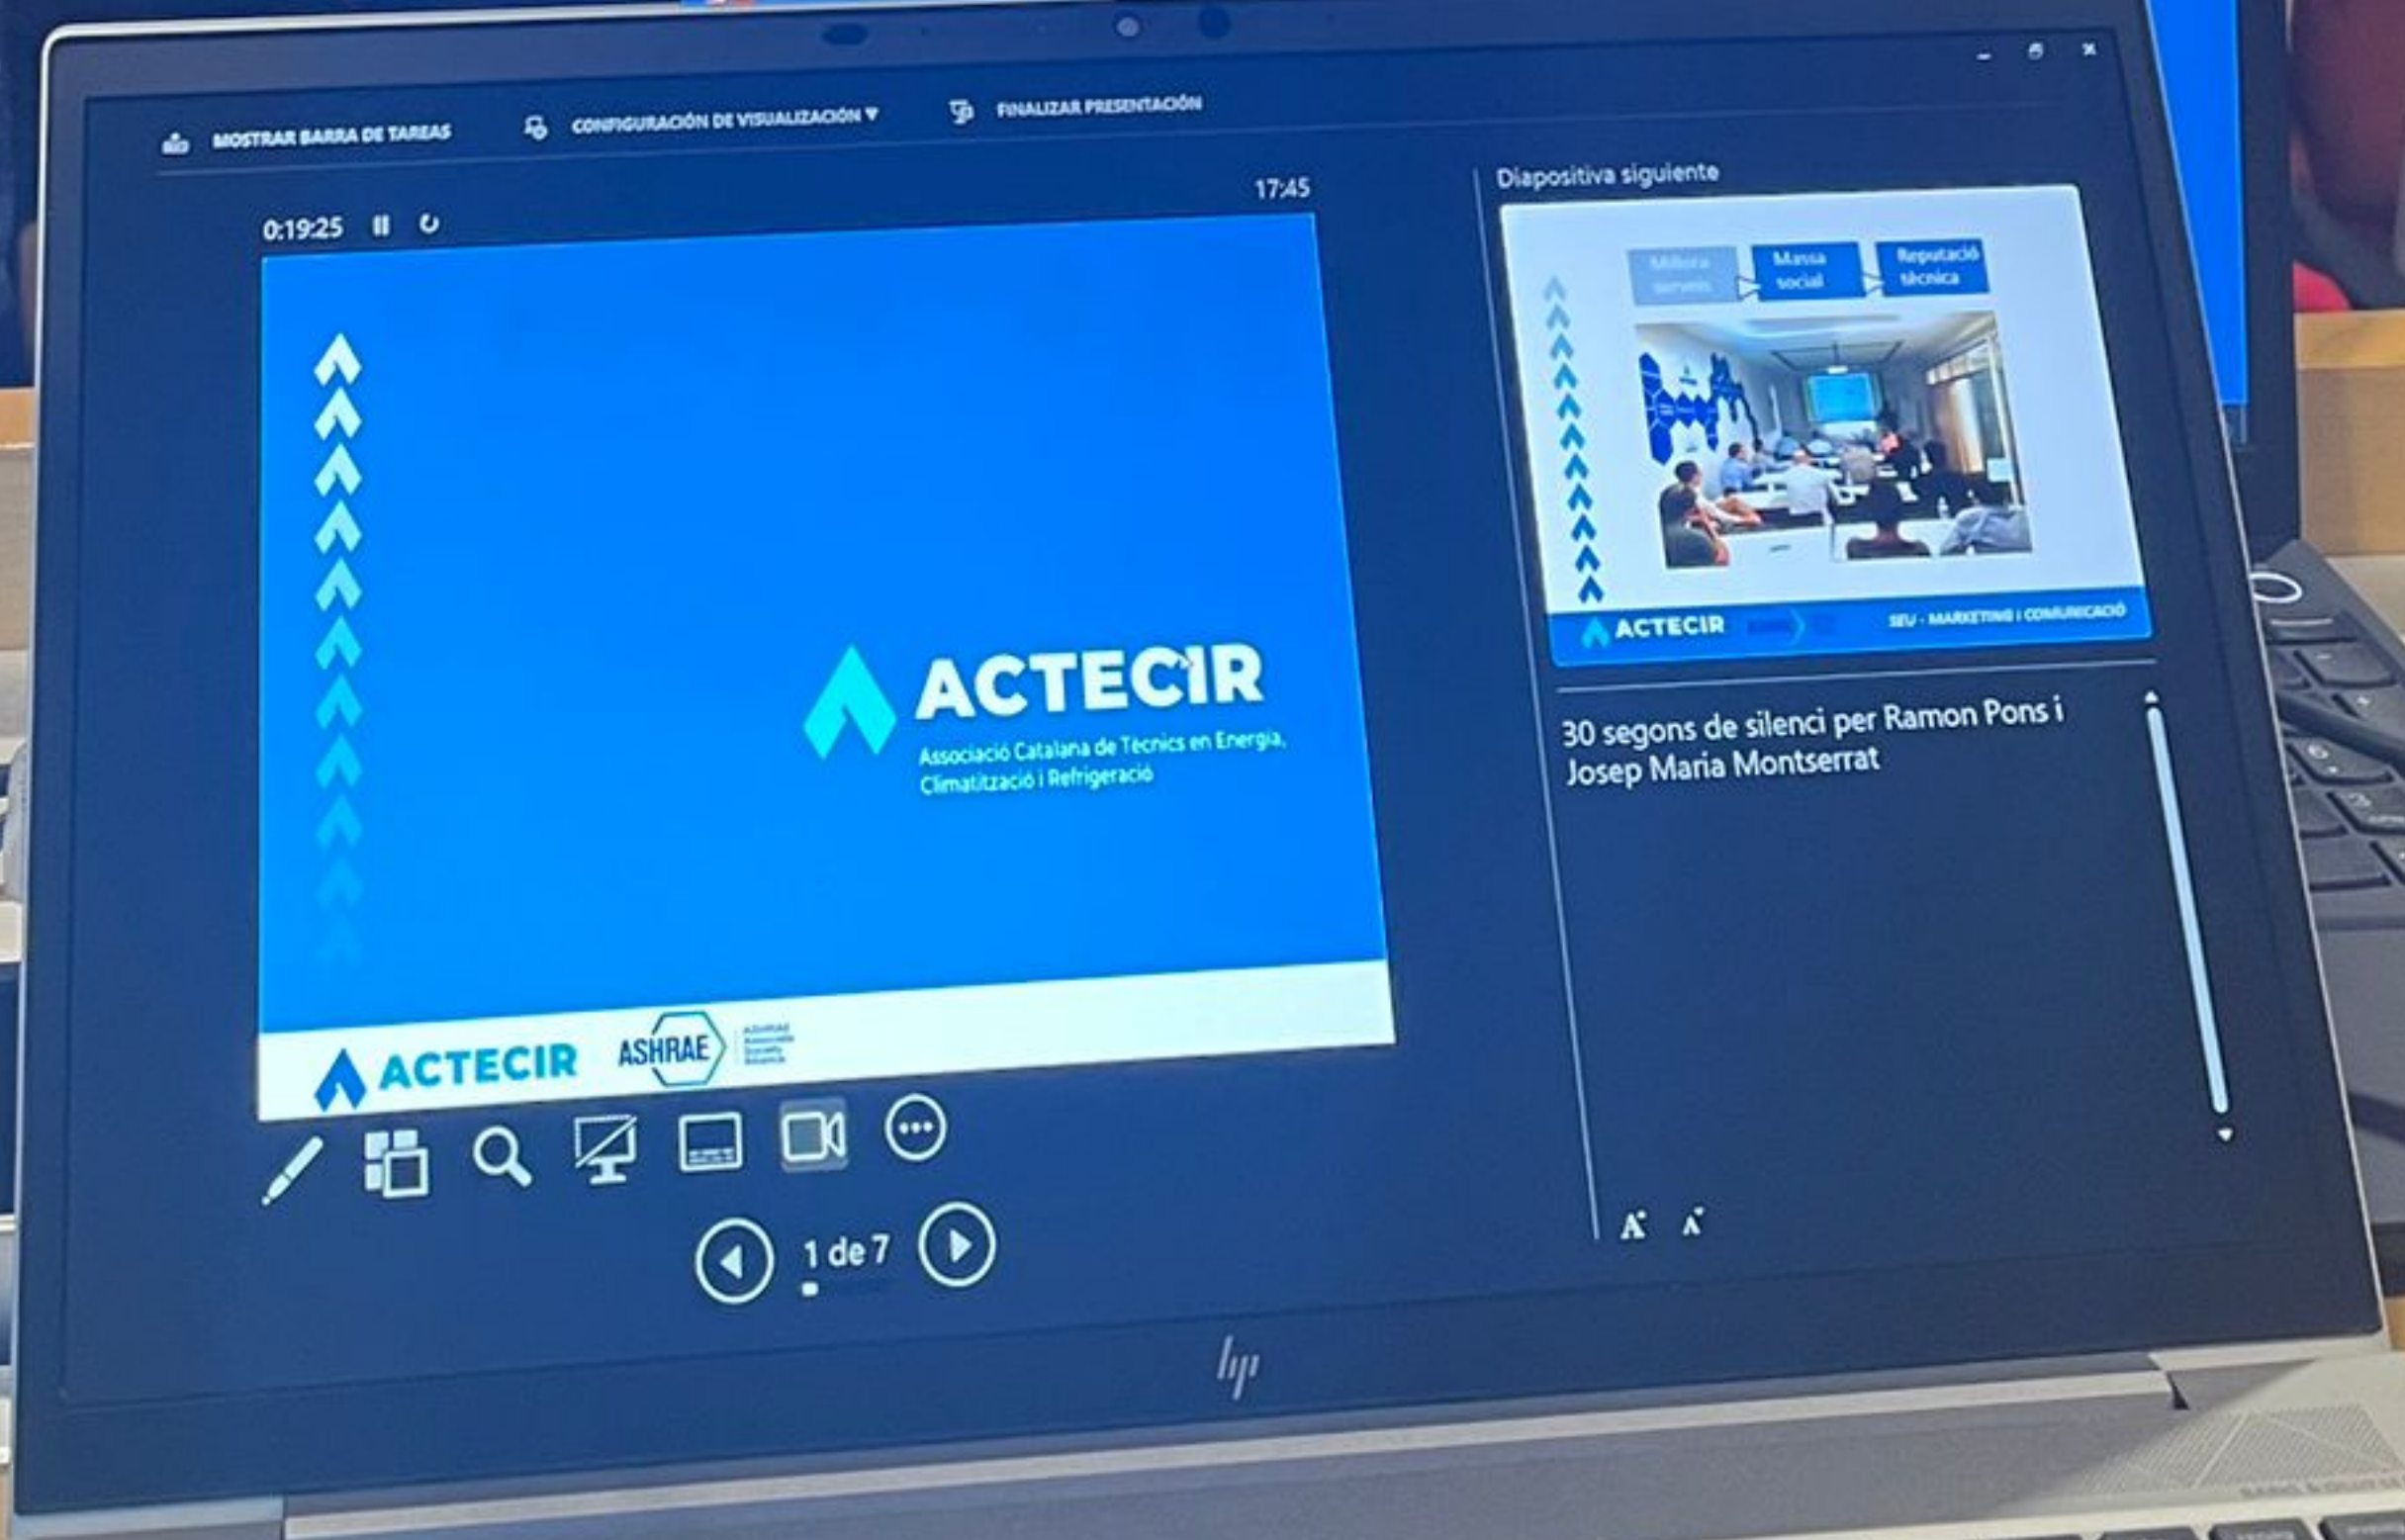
MOSTRAR BARRA DE TAREAS
CONFIGURACIÓN DE VISUALIZACIÓN ▾
FINALIZAR PRESENTACIÓN

17:45
0:19:25

ACTECIR
Associació Catalana de Tècnics en Energia, Climatització i Refrigeració

ACTECIR
ASHRAE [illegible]

1 de 7

Diapositiva siguiente

Millora serveis
Massa social
Reputació tècnica

ACTECIR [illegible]
SEU - MARKETING I COMUNICACIÓ

30 segons de silenci per Ramon Pons i Josep Maria Montserrat

hp